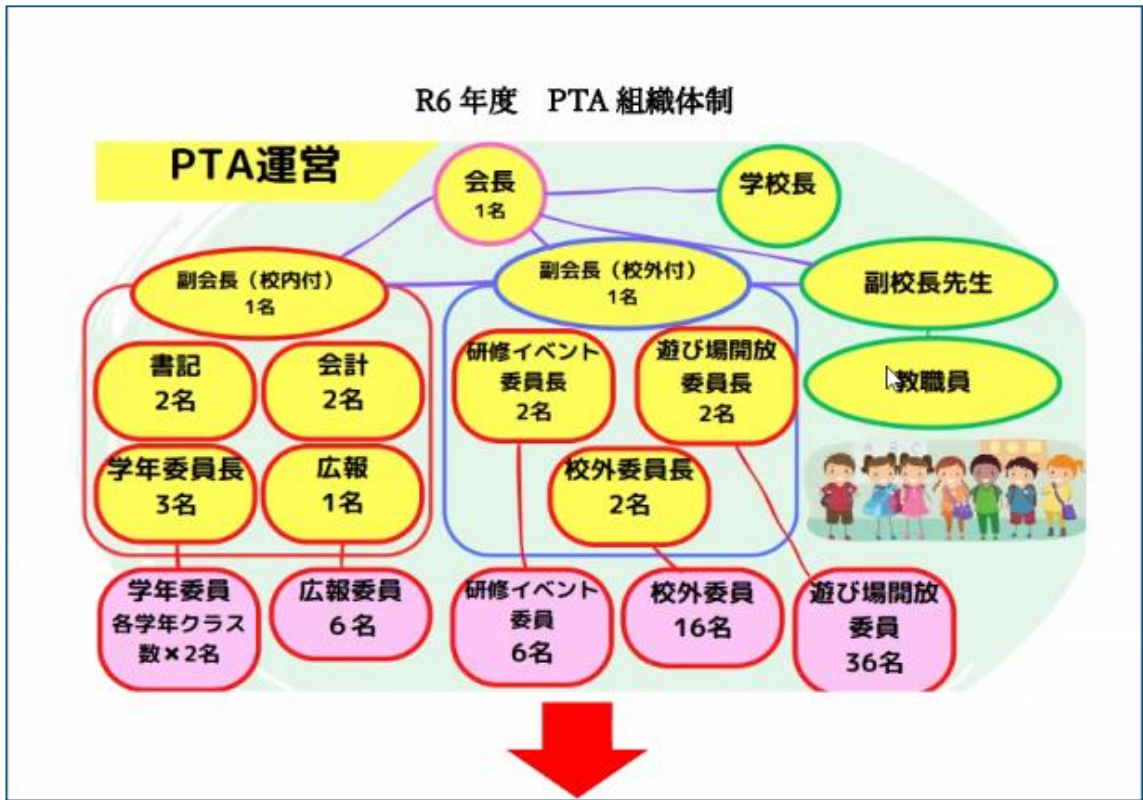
R6 年度　PTA 組織体制

PTA運営

会長
1名

学校長

副会長（校内付）
1名

副会長（校外付）
1名

副校長先生

教職員

書記
2名

会計
2名

学年委員長
3名

広報
1名

研修イベント
委員長
2名

遊び場開放
委員長
2名

校外委員長
2名

学年委員
各学年クラス
数×2名

広報委員
6名

研修イベント
委員
6名

校外委員
16名

遊び場開放
委員
36名